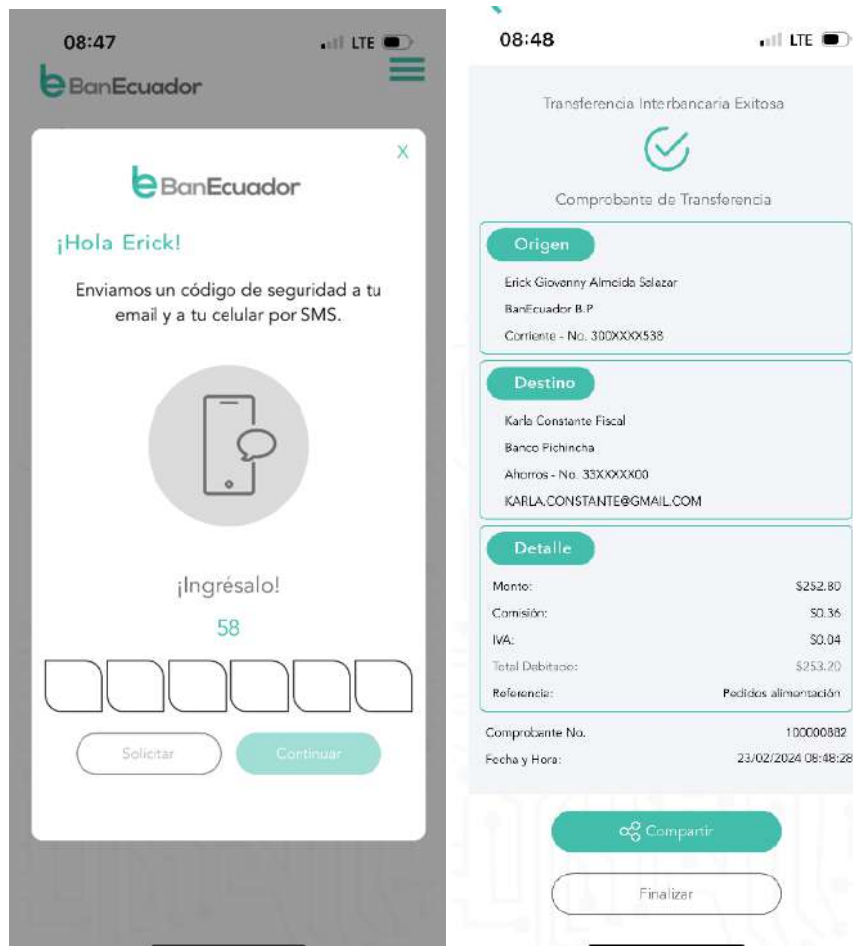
08:47
LTE

BanEcuador

X

BanEcuador

¡Hola Erick!

Enviamos un código de seguridad a tu email y a tu celular por SMS.

¡Ingrésalo!

58

Solicitar
Continuar

08:48
LTE

Transferencia Interbancaria Exitosa

Comprobante de Transferencia

Origen
Erick Giovanny Almeida Salazar
BanEcuador B.P
Corriente - No. 300XXXX538

Destino
Karla Constante Fiscal
Banco Pichincha
Ahorros - No. 33XXXXX00
KARLA.CONSTANTE@GMAIL.COM

Detalle
| Monto: | $252.80 |
|---|---|
| Comisión: | $0.36 |
| IVA: | $0.04 |
| Total Debitado: | $253.20 |
| Referencia: | Pedidos alimentación |

| Comprobante No. | 100000882 |
|---|---|
| Fecha y Hora: | 23/02/2024 08:48:28 |

Compartir

Finalizar